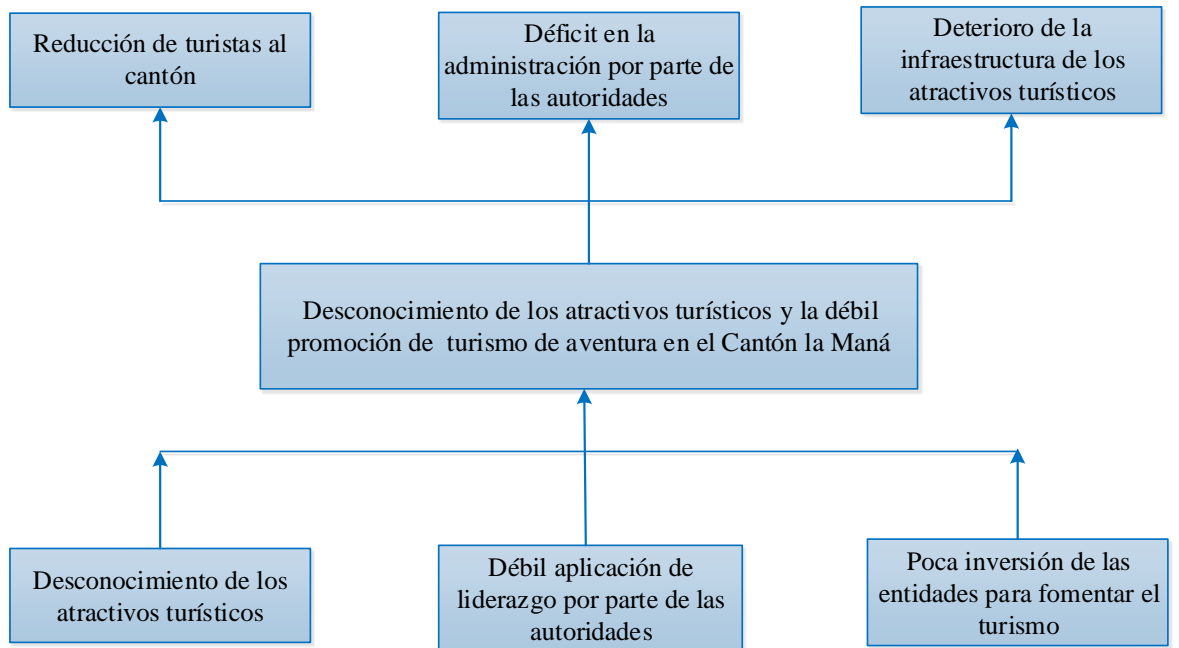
Reducción de turistas al cantón

Déficit en la administración por parte de las autoridades

Deterioro de la infraestructura de los atractivos turísticos

Desconocimiento de los atractivos turísticos y la débil promoción de turismo de aventura en el Cantón la Maná

Desconocimiento de los atractivos turísticos

Débil aplicación de liderazgo por parte de las autoridades

Poca inversión de las entidades para fomentar el turismo